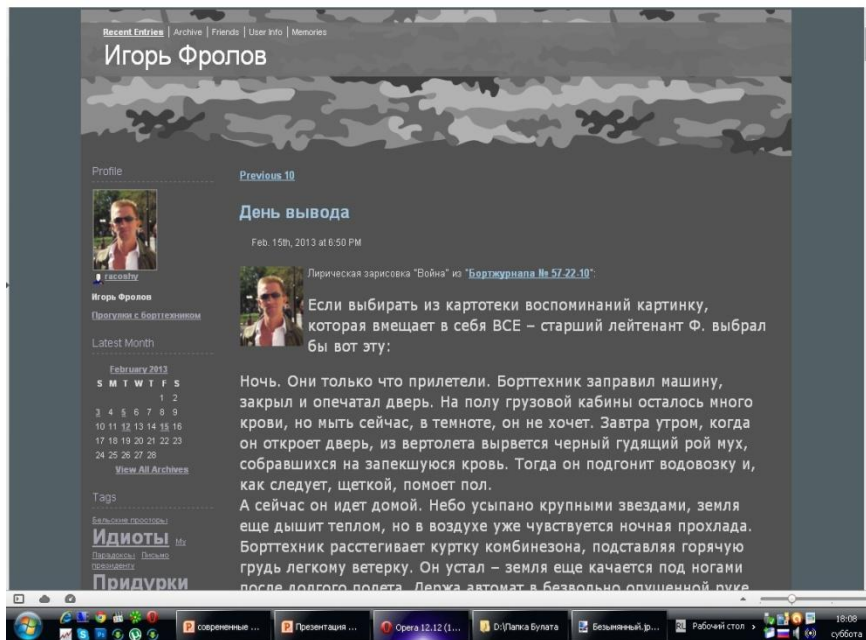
Recent Entries | Archive | Friends | User Info | Memories

Игорь Фролов

Profile

rucoshy
Игорь Фролов
Прогулки с борттехником

Latest Month

February 2013
S M T W T F S
1 2
3 4 5 6 7 8 9
10 11 12 13 14 15 16
17 18 19 20 21 22 23
24 25 26 27 28
View All Archives

Tags

Бельские просторы
Идиоты Мы
Парадоксы Письмо президенту
Придурки

Previous 10

День вывода

Feb. 15th, 2013 at 6:50 PM

Лирическая зарисовка "Война" из "Бортжурнала № 57-22-10":

Если выбирать из картотеки воспоминаний картинку, которая вмещает в себя ВСЕ – старший лейтенант Ф. выбрал бы вот эту:

Ночь. Они только что прилетели. Борттехник заправил машину, закрыл и опечатал дверь. На полу грузовой кабины осталось много крови, но мыть сейчас, в темноте, он не хочет. Завтра утром, когда он откроет дверь, из вертолета вырвется черный гудящий рой мух, собравшихся на запекшуюся кровь. Тогда он подгонит водовозку и, как следует, щеткой, помоет пол.
А сейчас он идет домой. Небо усыпано крупными звездами, земля еще дышит теплом, но в воздухе уже чувствуется ночная прохлада. Борттехник расстегивает куртку комбинезона, подставляя горячую грудь легкому ветерку. Он устал – земля еще качается под ногами после долгого полета. Держа автомат в безвольно опущенной руке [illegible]

современные ... | Презентация ... | Opera 12.12 (1... | D:\Папка Булата | Безымянный.jp... | Рабочий стол | 18:08 суббота